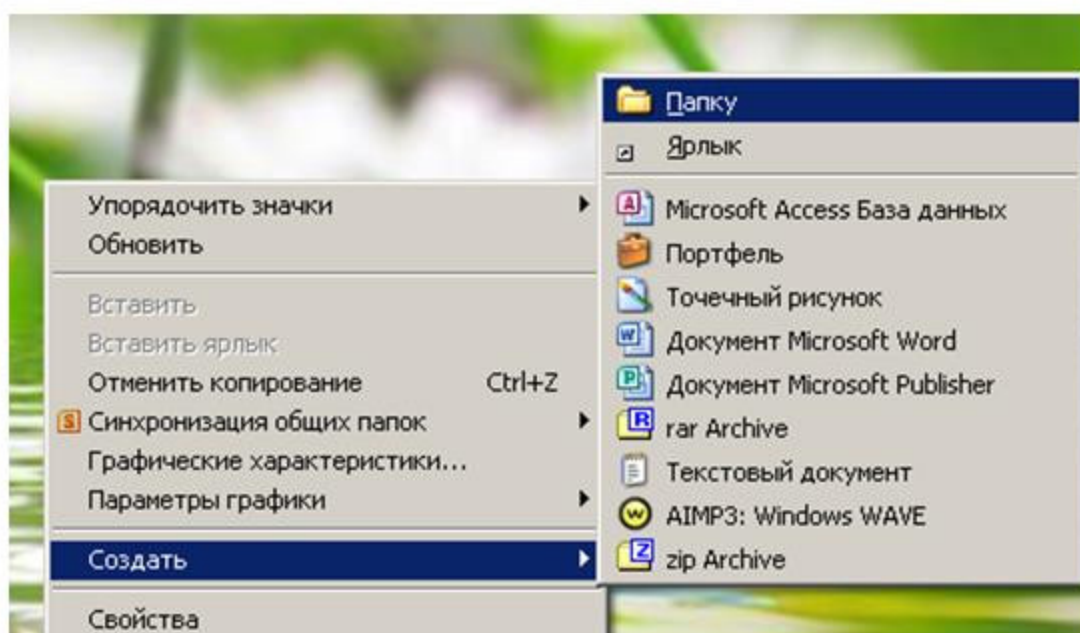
Упорядочить значки
Обновить

Вставить
Вставить ярлык
Отменить копирование Ctrl+Z
Синхронизация общих папок
Графические характеристики...
Параметры графики

Создать

Свойства

Папку
Ярлык

Microsoft Access База данных
Портфель
Точечный рисунок
Документ Microsoft Word
Документ Microsoft Publisher
rar Archive
Текстовый документ
AIMP3: Windows WAVE
zip Archive